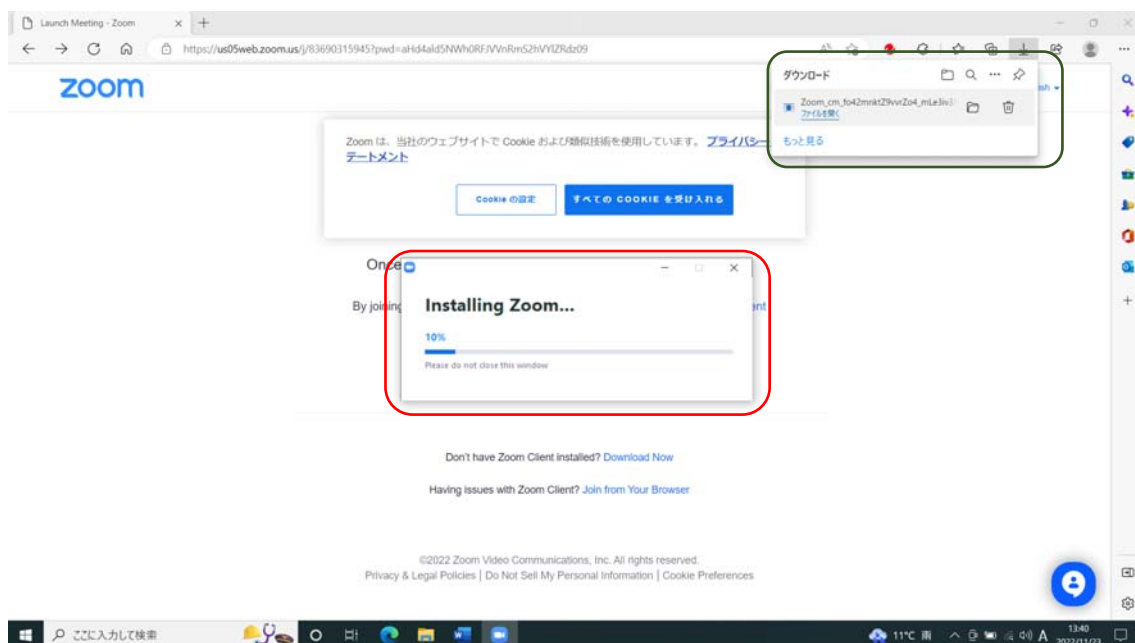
Launch Meeting - Zoom

https://us05web.zoom.us/j/83690315945?pwd=aHd4ald5NWh0RFJVVnRmS2hVYlZRdz09

zoom

ダウンロード

Zoom_cm_fo42mnktZ9vvrZo4_mLe3iv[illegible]
ファイルを開く

もっと見る

ish

Zoom は、当社のウェブサイトで Cookie および類似技術を使用しています。プライバシーステートメント

Cookie の設定

すべての COOKIE を受け入れる

Once

By joining

Installing Zoom...

10%

Please do not close this window

Don't have Zoom Client installed? Download Now

Having issues with Zoom Client? Join from Your Browser

©2022 Zoom Video Communications, Inc. All rights reserved.
Privacy & Legal Policies | Do Not Sell My Personal Information | Cookie Preferences

ここに入力して検索

11°C 雨

A

13:40
2022/11/23